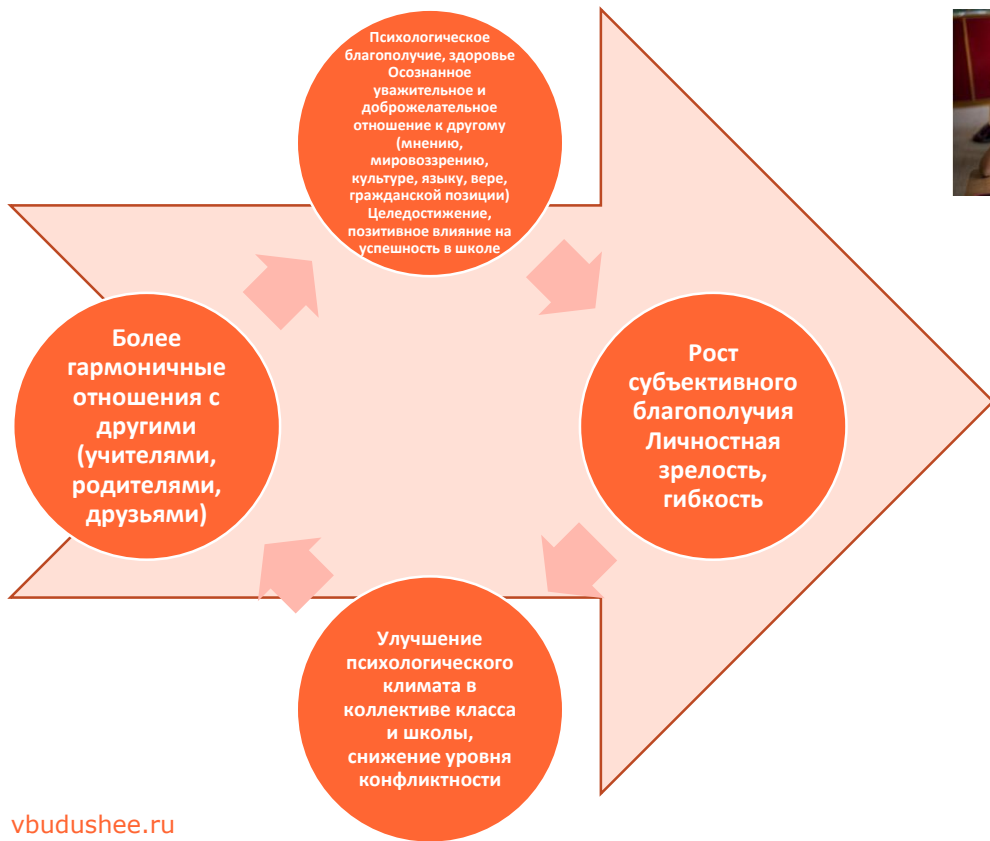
Психологическое благополучие, здоровье
Осознанное уважительное и доброжелательное отношение к другому (мнению, мировоззрению, культуре, языку, вере, гражданской позиции)
Целедостижение, позитивное влияние на успешность в школе

Рост субъективного благополучия
Личностная зрелость, гибкость

Улучшение психологического климата в коллективе класса и школы, снижение уровня конфликтности

Более гармоничные отношения с другими (учителями, родителями, друзьями)

vbudushee.ru